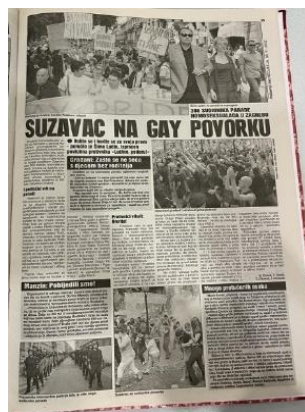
SUZAVAC NA GAY POVORKU

200 ZAGOVORNIKA PARADE HOMOSEKSUALACA U ZAGREBU

Bačeno je i nekoliko suzavaca prema povorci iz Ilice. Nasilnici su bili u manjini...

Građani: Zašto se ne bave s djecom bez roditelja

Manzin: Pobijedili smo!

Mnogo policajaca malo

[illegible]